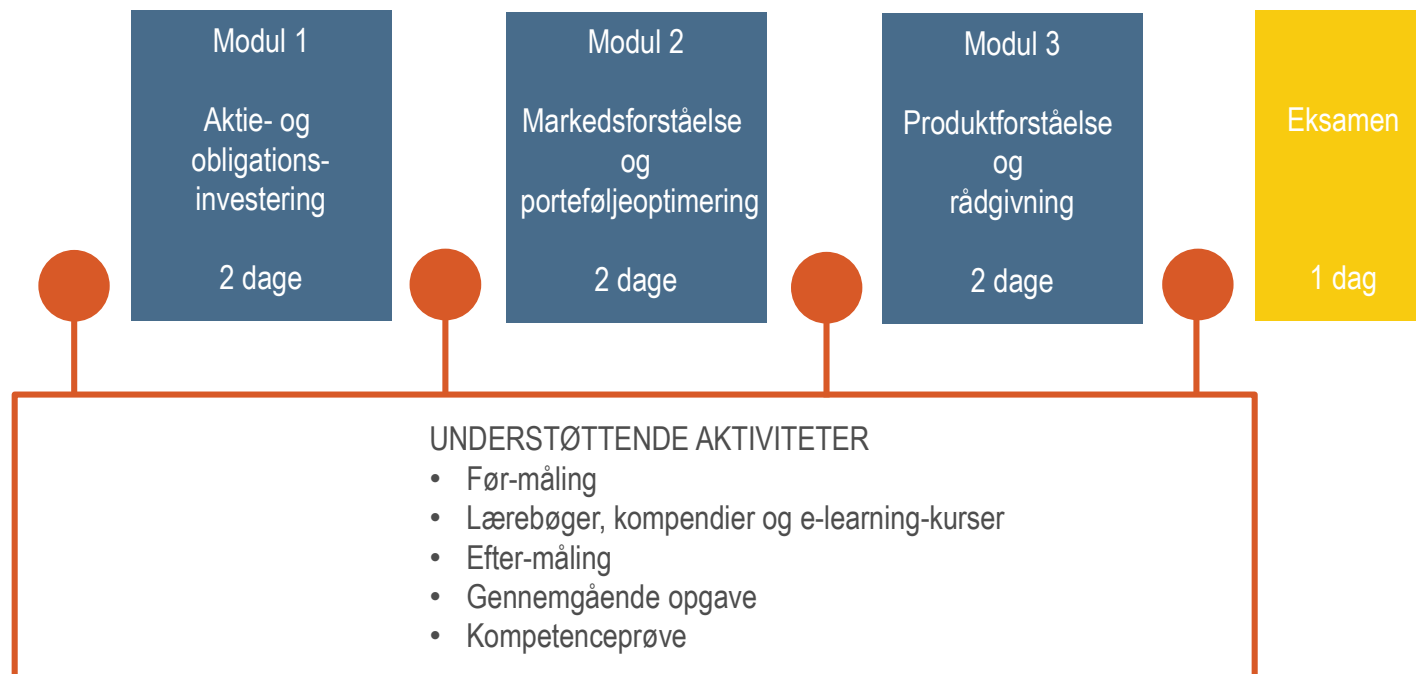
Modul 1

Aktie- og obligationsinvestering

2 dage

Modul 2

Markedsforståelse og porteføljeoptimering

2 dage

Modul 3

Produktforståelse og rådgivning

2 dage

Eksamen

1 dag

UNDERSTØTTENDE AKTIVITETER
• Før-måling
• Lærebøger, kompendier og e-learning-kurser
• Efter-måling
• Gennemgående opgave
• Kompetenceprøve